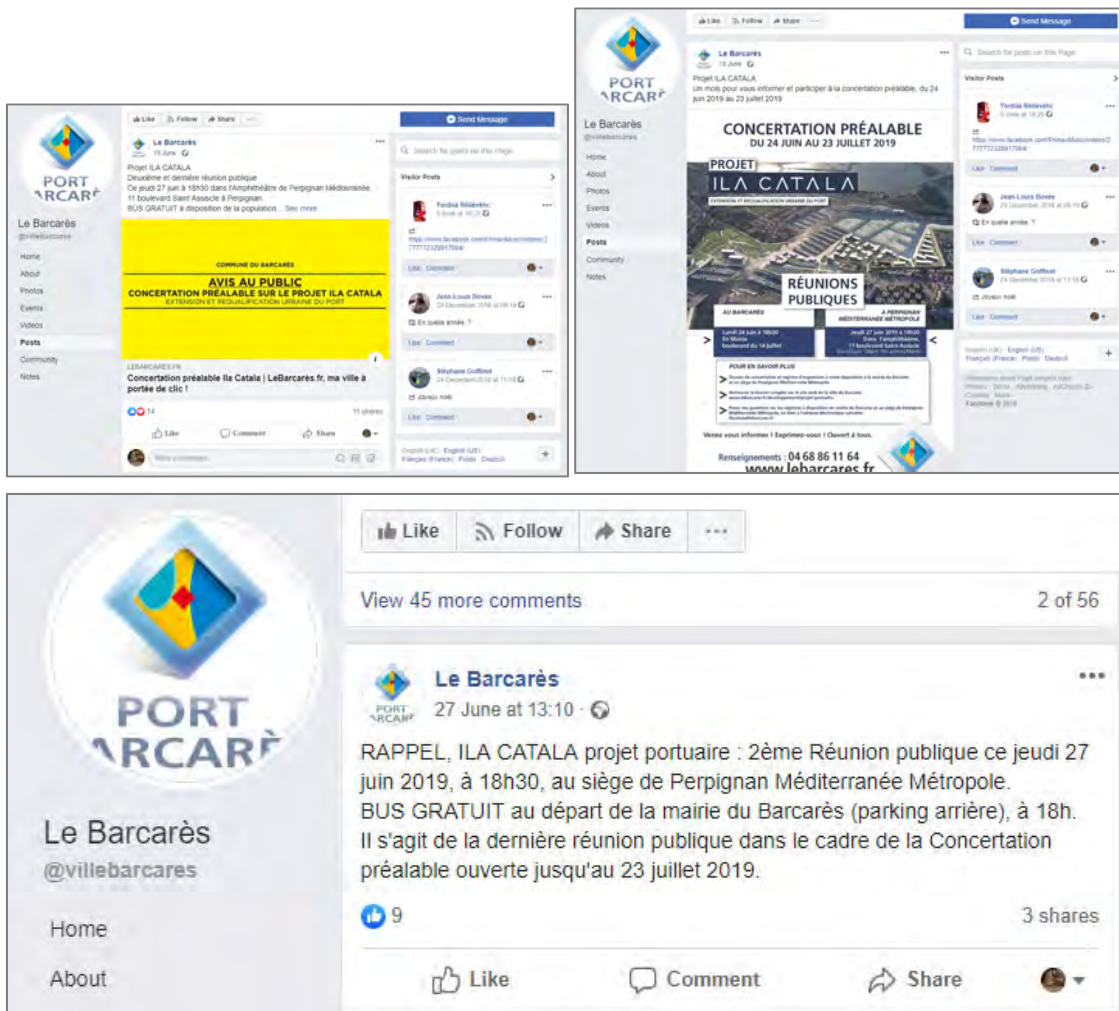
PORT BARCARÈ

Le Barcarès
@villebarcares

Home
About
Photos
Events
Videos
Posts
Community
Notes

Like Follow Share ···

Send Message

Le Barcarès
19 June

Projet ILA CATALA
Deuxième et dernière réunion publique
Ce jeudi 27 juin à 18h30 dans l'Amphithéâtre de Perpignan Méditerranée,
11 boulevard Saint Assiscle à Perpignan.
BUS GRATUIT à disposition de la population ... See more

COMMUNE DU BARCARÈS
AVIS AU PUBLIC
CONCERTATION PRÉALABLE SUR LE PROJET ILA CATALA
EXTENSION ET REQUALIFICATION URBAINE DU PORT

LEBARCARES.FR
Concertation préalable Ila Catala | LeBarcarès.fr, ma ville à portée de clic !

14
11 shares

Like Comment Share

Write a comment...

Search for posts on this Page

Visitor Posts

Yordaia Ródavéns
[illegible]
https://www.facebook.com/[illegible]
Like Comment

Jean-Louis Dovée
24 December 2018 at 08:19
En quelle année ?
Like Comment

Stéphane Golfinet
24 December 2018 at 11:18
Joyeux noël
Like Comment

English (UK) · English (US) · Français (France) · Polski · Deutsch

PORT BARCARÈ

Le Barcarès
@villebarcares

Home
About
Photos
Events
Videos
Posts
Community
Notes

Like Follow Share ···

Send Message

Le Barcarès
19 June

Projet ILA CATALA
Un mois pour vous informer et participer à la concertation préalable, du 24 juin 2019 au 23 juillet 2019

CONCERTATION PRÉALABLE
DU 24 JUIN AU 23 JUILLET 2019
PROJET
ILA CATALA
EXTENSION ET REQUALIFICATION URBAINE DU PORT
RÉUNIONS PUBLIQUES
AU BARCARÈS
À PERPIGNAN MÉDITERRANÉE MÉTROPOLE
Lundi 24 juin à 18h30
En Mairie
boulevard du 14 juillet
Jeudi 27 juin 2019 à 18h30
Salle l'amphithéâtre
11 boulevard Saint Assiscle
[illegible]
POUR EN SAVOIR PLUS
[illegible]
Venez vous informer ! Exprimez-vous ! Ouvert à tous.
Renseignements : 04 68 86 11 64
www.lebarcares.fr

Search for posts on this Page

Visitor Posts

Yordaia Ródavéns
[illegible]
https://www.facebook.com/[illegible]
Like Comment

Jean-Louis Dovée
24 December 2018 at 08:19
En quelle année ?
Like Comment

Stéphane Golfinet
24 December 2018 at 11:18
Joyeux noël
Like Comment

English (UK) · English (US) · Français (France) · Polski · Deutsch
Privacy · Terms · Advertising · AdChoices · Cookies · More
Facebook © 2019

PORT BARCARÈ

Le Barcarès
@villebarcares

Home

About

Like Follow Share ···

View 45 more comments
2 of 56

Le Barcarès
27 June at 13:10

RAPPEL, ILA CATALA projet portuaire : 2ème Réunion publique ce jeudi 27 juin 2019, à 18h30, au siège de Perpignan Méditerranée Métropole.
BUS GRATUIT au départ de la mairie du Barcarès (parking arrière), à 18h.
Il s'agit de la dernière réunion publique dans le cadre de la Concertation préalable ouverte jusqu'au 23 juillet 2019.

9
3 shares

Like Comment Share